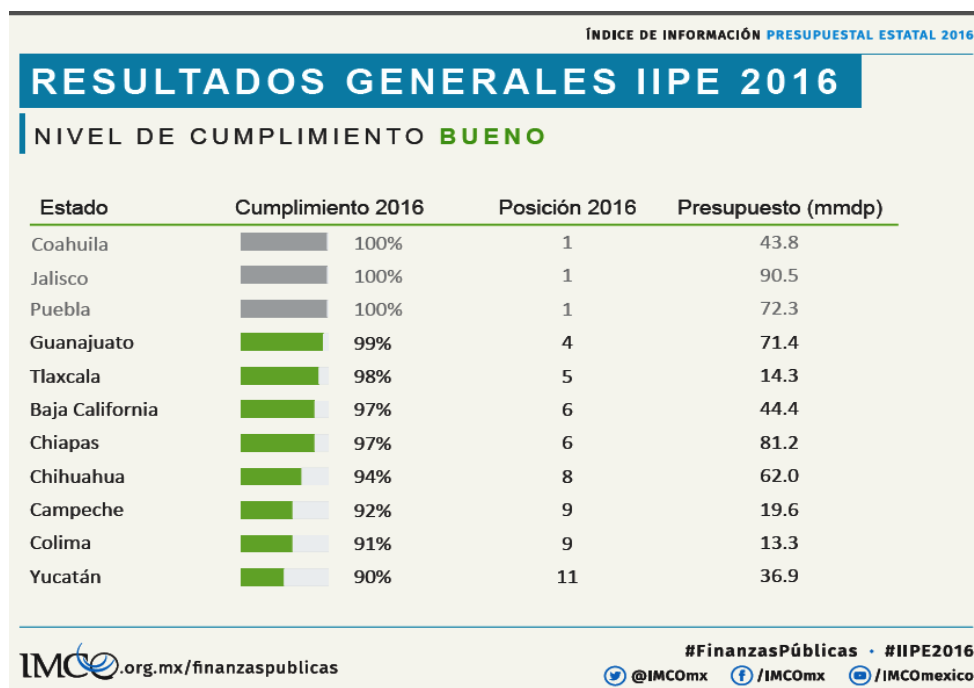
ÍNDICE DE INFORMACIÓN PRESUPUESTAL ESTATAL 2016

RESULTADOS GENERALES IIPE 2016

NIVEL DE CUMPLIMIENTO BUENO

| Estado | Cumplimiento 2016 | Posición 2016 | Presupuesto (mmdp) |
|---|---|---|---|
| Coahuila | 100% | 1 | 43.8 |
| Jalisco | 100% | 1 | 90.5 |
| Puebla | 100% | 1 | 72.3 |
| Guanajuato | 99% | 4 | 71.4 |
| Tlaxcala | 98% | 5 | 14.3 |
| Baja California | 97% | 6 | 44.4 |
| Chiapas | 97% | 6 | 81.2 |
| Chihuahua | 94% | 8 | 62.0 |
| Campeche | 92% | 9 | 19.6 |
| Colima | 91% | 9 | 13.3 |
| Yucatán | 90% | 11 | 36.9 |

IMCO.org.mx/finanzaspublicas

#FinanzasPúblicas • #IIPE2016
@IMCOmx /IMCOmx /IMCOmexico